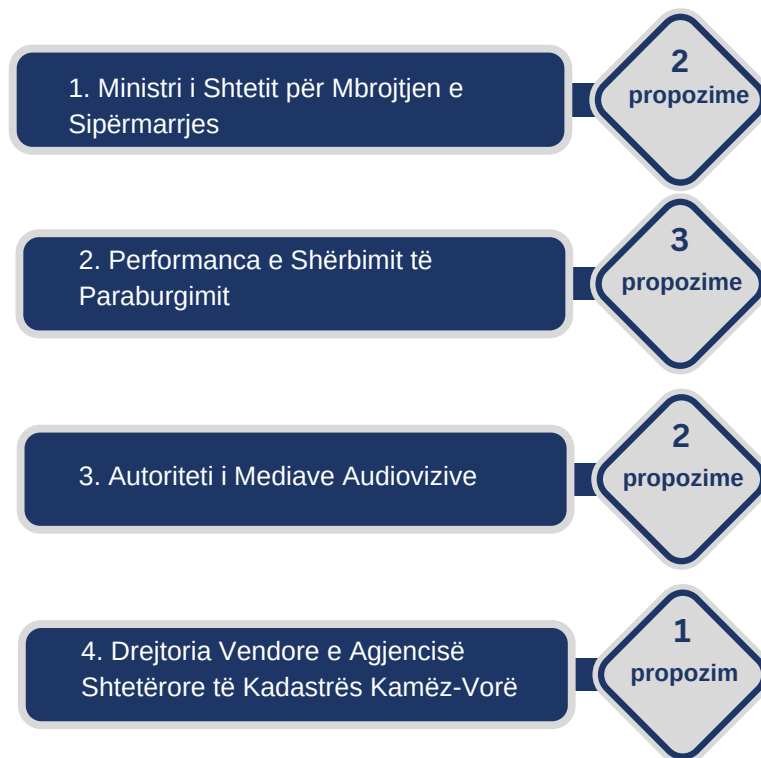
1. Ministri i Shtetit për Mbrojtjen e Sipërmarrjes

2
propozime

2. Performanca e Shërbimit të Paraburgimit

3
propozime

3. Autoriteti i Mediave Audiovizive

2
propozime

4. Drejtoria Vendore e Agjencisë Shtetërore të Kadastrës Kamëz-Vorë

1
propozim